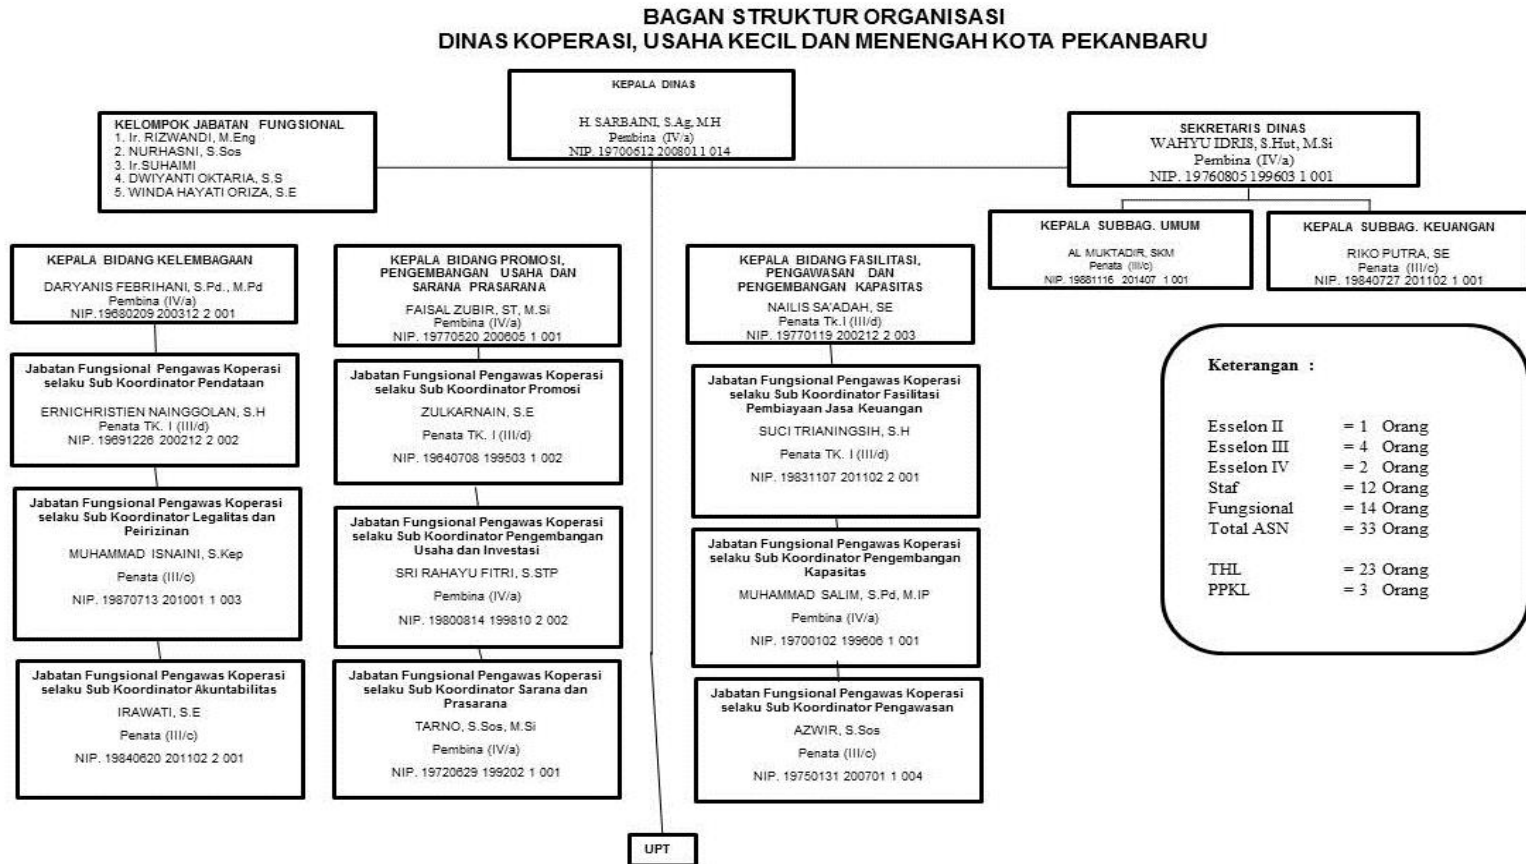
BAGAN STRUKTUR ORGANISASI
DINAS KOPERASI, USAHA KECIL DAN MENENGAH KOTA PEKANBARU

KEPALA DINAS
H. SARBAINI, S.Ag, M.H
Pembina (IV/a)
NIP. 19700612 200801 1 014

KELOMPOK JABATAN FUNGSIONAL
1. Ir. RIZWANDI, M.Eng
2. NURHASNI, S.Sos
3. Ir.SUHAIMI
4. DWIYANTI OKTARIA, S.S
5. WINDA HAYATI ORIZA, S.E

SEKRETARIS DINAS
WAHYU IDRIS, S.Hut, M.Si
Pembina (IV/a)
NIP. 19760805 199603 1 001

KEPALA SUBBAG. UMUM
AL MUKTADIR, SKM
Penata (III/c)
NIP. 19881116 201407 1 001

KEPALA SUBBAG. KEUANGAN
RIKO PUTRA, SE
Penata (III/c)
NIP. 19840727 201102 1 001

KEPALA BIDANG KELEMBAGAAN
DARYANIS FEBRIHANI, S.Pd., M.Pd
Pembina (IV/a)
NIP.19680209 200312 2 001

Jabatan Fungsional Pengawas Koperasi selaku Sub Koordinator Pendataan
ERNICHRISTIEN NAINGGOLAN, S.H
Penata TK. I (III/d)
NIP. 19691226 200212 2 002

Jabatan Fungsional Pengawas Koperasi selaku Sub Koordinator Legalitas dan Perizinan
MUHAMMAD ISNAINI, S.Kep
Penata (III/c)
NIP. 19870713 201001 1 003

Jabatan Fungsional Pengawas Koperasi selaku Sub Koordinator Akuntabilitas
IRAWATI, S.E
Penata (III/c)
NIP. 19840620 201102 2 001

KEPALA BIDANG PROMOSI, PENGEMBANGAN USAHA DAN SARANA PRASARANA
FAISAL ZUBIR, ST, M.Si
Pembina (IV/a)
NIP. 19770520 200605 1 001

Jabatan Fungsional Pengawas Koperasi selaku Sub Koordinator Promosi
ZULKARNAIN, S.E
Penata TK. I (III/d)
NIP. 19640708 199503 1 002

Jabatan Fungsional Pengawas Koperasi selaku Sub Koordinator Pengembangan Usaha dan Investasi
SRI RAHAYU FITRI, S.STP
Pembina (IV/a)
NIP. 19800814 199810 2 002

Jabatan Fungsional Pengawas Koperasi selaku Sub Koordinator Sarana dan Prasarana
TARNO, S.Sos, M.Si
Pembina (IV/a)
NIP. 19720629 199202 1 001

KEPALA BIDANG FASILITASI, PENGAWASAN DAN PENGEMBANGAN KAPASITAS
NAILIS SA'ADAH, SE
Penata Tk.I (III/d)
NIP. 19770119 200212 2 003

Jabatan Fungsional Pengawas Koperasi selaku Sub Koordinator Fasilitasi Pembiayaan Jasa Keuangan
SUCI TRIANINGSIH, S.H
Penata TK. I (III/d)
NIP. 19831107 201102 2 001

Jabatan Fungsional Pengawas Koperasi selaku Sub Koordinator Pengembangan Kapasitas
MUHAMMAD SALIM, S.Pd, M.IP
Pembina (IV/a)
NIP. 19700102 199606 1 001

Jabatan Fungsional Pengawas Koperasi selaku Sub Koordinator Pengawasan
AZWIR, S.Sos
Penata (III/c)
NIP. 19750131 200701 1 004

UPT

Keterangan :

| | |
|---|---|
| Esselon II | = 1 Orang |
| Esselon III | = 4 Orang |
| Esselon IV | = 2 Orang |
| Staf | = 12 Orang |
| Fungsional | = 14 Orang |
| Total ASN | = 33 Orang |
| THL | = 23 Orang |
| PPKL | = 3 Orang |